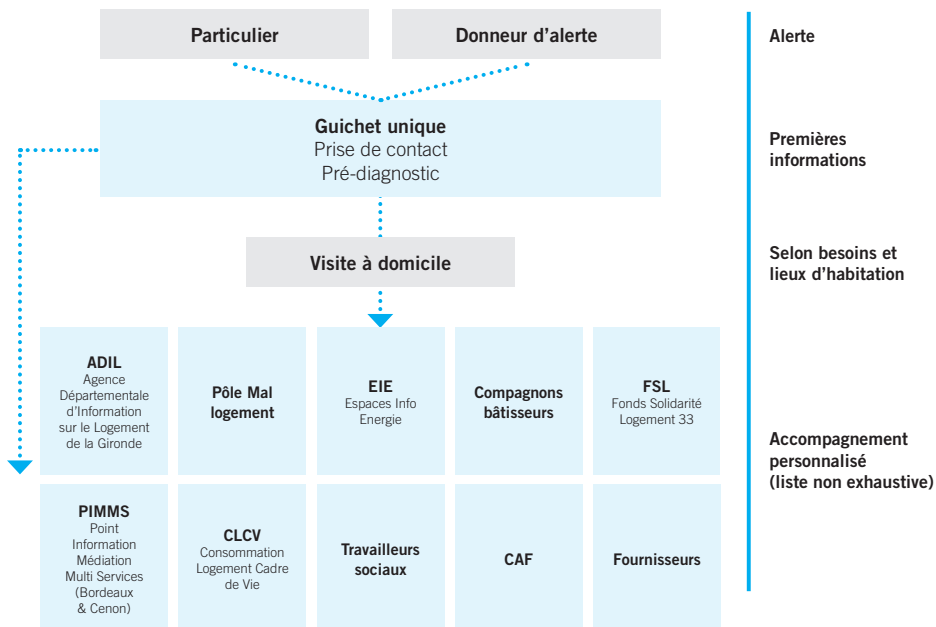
Particulier

Donneur d'alerte

Alerte

Guichet unique
Prise de contact
Pré-diagnostic

Premières informations

Visite à domicile

Selon besoins et lieux d'habitation

ADIL
Agence Départementale d'Information sur le Logement de la Gironde

Pôle Mal logement

EIE
Espaces Info Energie

Compagnons bâtisseurs

FSL
Fonds Solidarité Logement 33

Accompagnement personnalisé (liste non exhaustive)

PIMMS
Point Information Médiation Multi Services (Bordeaux & Cenon)

CLCV
Consommation Logement Cadre de Vie

Travailleurs sociaux

CAF

Fournisseurs